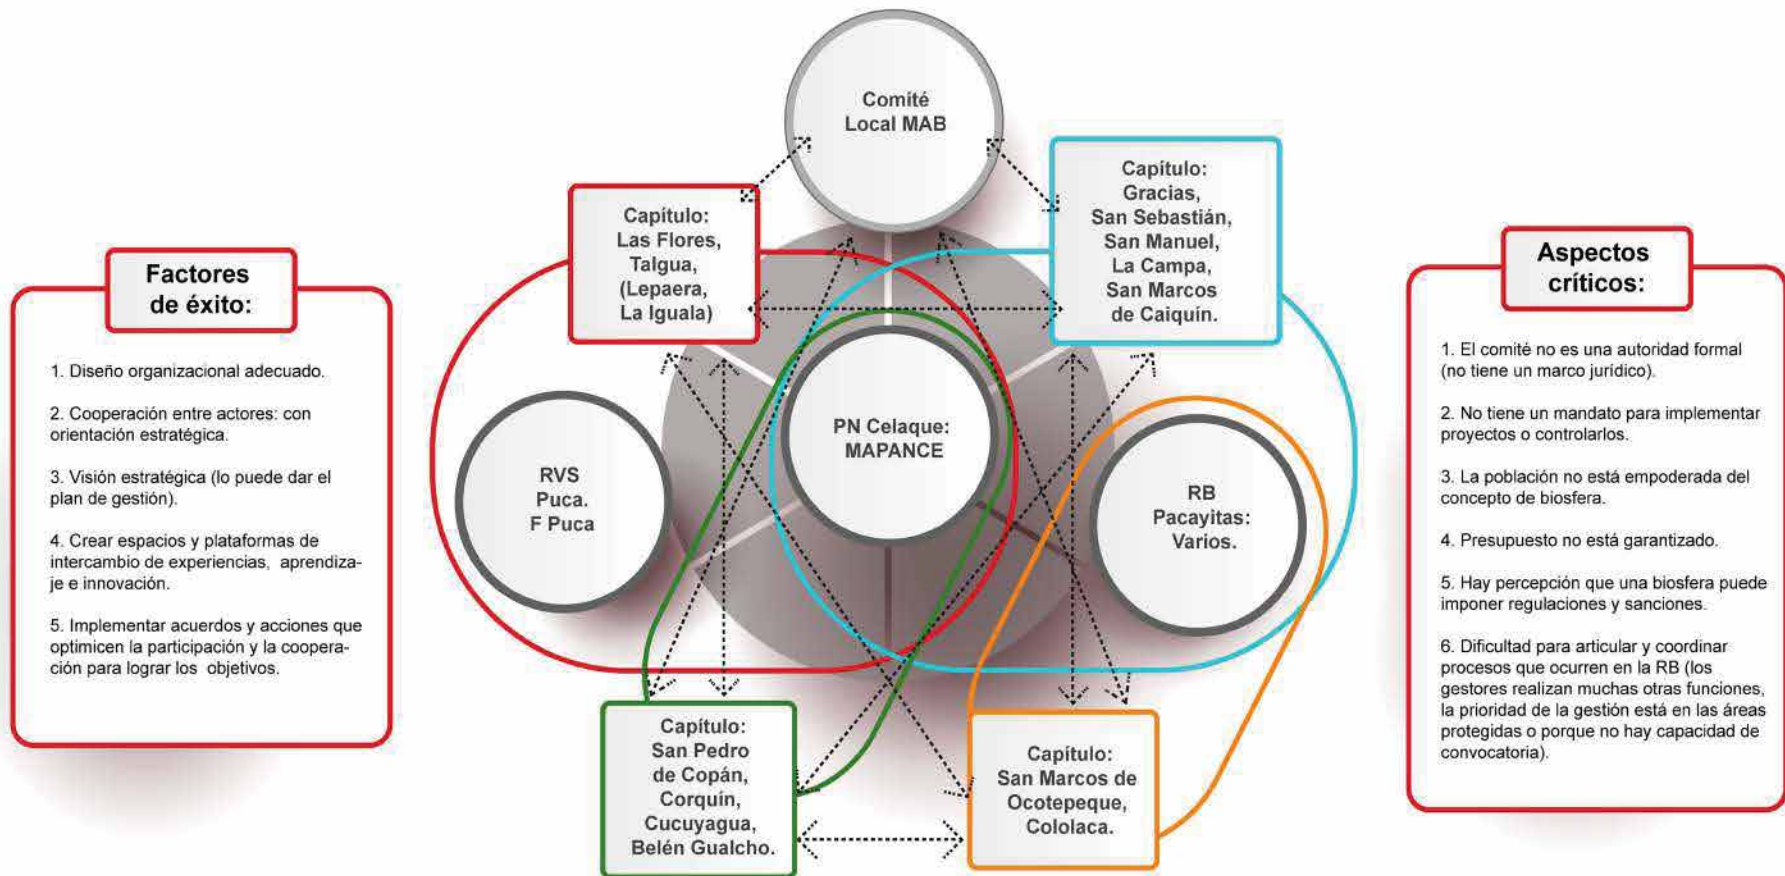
Factores de éxito:

1. Diseño organizacional adecuado.

2. Cooperación entre actores: con orientación estratégica.

3. Visión estratégica (lo puede dar el plan de gestión).

4. Crear espacios y plataformas de intercambio de experiencias, aprendizaje e innovación.

5. Implementar acuerdos y acciones que optimicen la participación y la cooperación para lograr los objetivos.

Comité Local MAB

Capítulo: Las Flores, Talgua, (Lepaera, La Iguala)

Capítulo: Gracias, San Sebastián, San Manuel, La Campa, San Marcos de Caiquín.

RVS Puca. F Puca

PN Celaque: MAPANCE

RB Pacayitas: Varios.

Capítulo: San Pedro de Copán, Corquín, Cucuyagua, Belén Gualcho.

Capítulo: San Marcos de Ocotepeque, Cololaca.

Aspectos críticos:

1. El comité no es una autoridad formal (no tiene un marco jurídico).

2. No tiene un mandato para implementar proyectos o controlarlos.

3. La población no está empoderada del concepto de biosfera.

4. Presupuesto no está garantizado.

5. Hay percepción que una biosfera puede imponer regulaciones y sanciones.

6. Dificultad para articular y coordinar procesos que ocurren en la RB (los gestores realizan muchas otras funciones, la prioridad de la gestión está en las áreas protegidas o porque no hay capacidad de convocatoria).